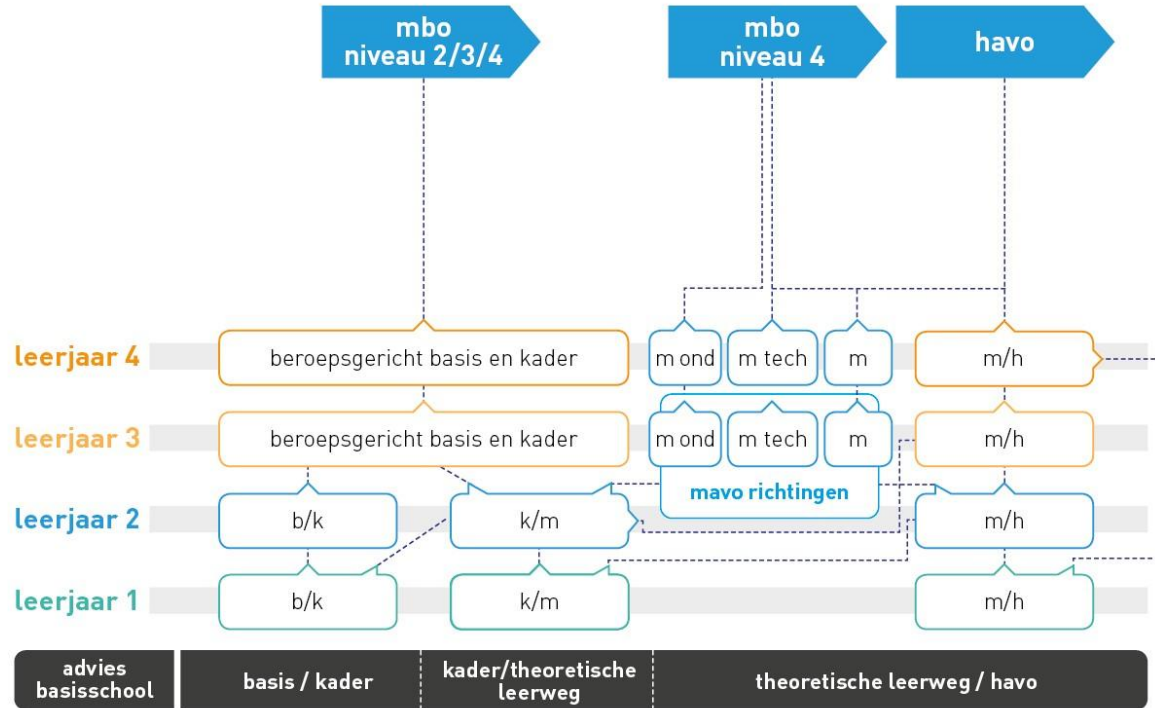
mbo niveau 2/3/4

mbo niveau 4

havo

leerjaar 4
beroepsgericht basis en kader
m ond
m tech
m
m/h

leerjaar 3
beroepsgericht basis en kader
m ond
m tech
m
m/h

mavo richtingen

leerjaar 2
b/k
k/m
m/h

leerjaar 1
b/k
k/m
m/h

advies basisschool
basis / kader
kader/theoretische leerweg
theoretische leerweg / havo